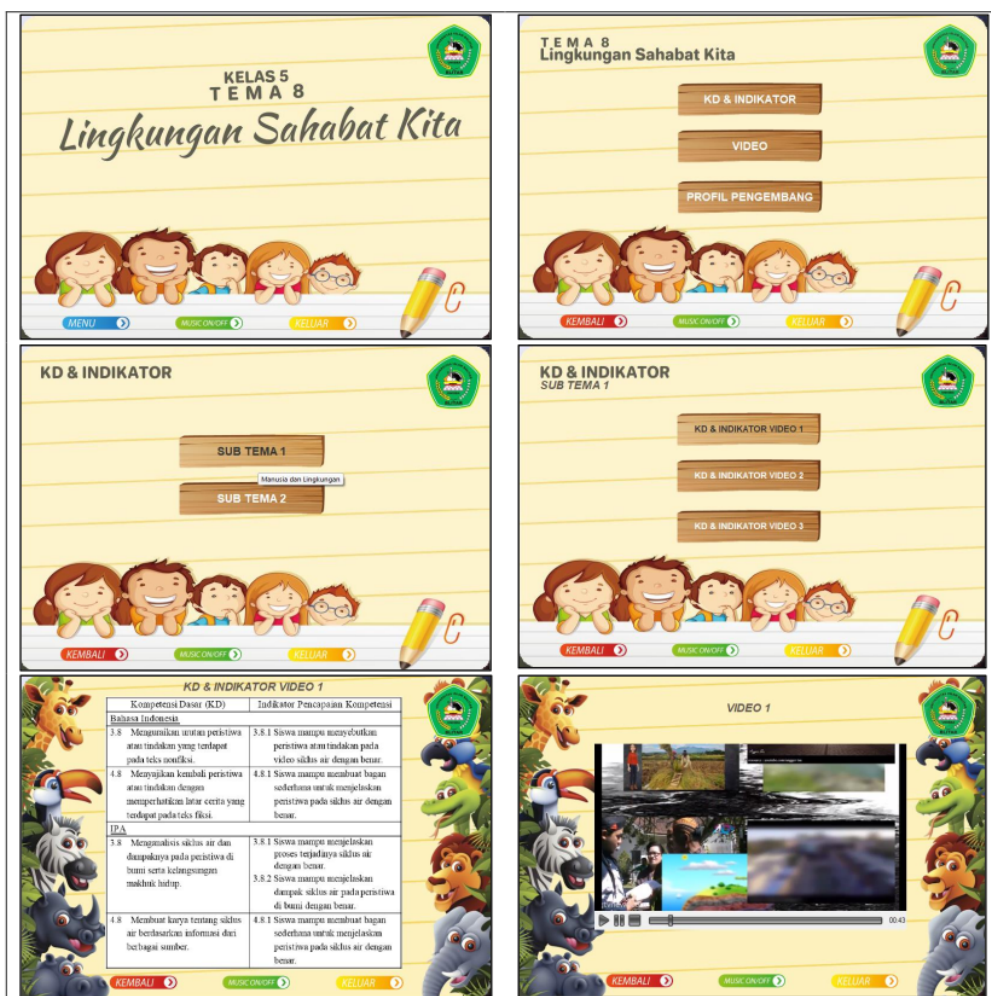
KELAS 5
TEMA 8
Lingkungan Sahabat Kita

MENU
MUSIC ON/OFF
KELUAR

TEMA 8
Lingkungan Sahabat Kita

KD & INDIKATOR
VIDEO
PROFIL PENGEMBANG

KEMBALI
MUSIC ON/OFF
KELUAR

KD & INDIKATOR

SUB TEMA 1
Manusia dan Lingkungan
SUB TEMA 2

KEMBALI
MUSIC ON/OFF
KELUAR

KD & INDIKATOR
SUB TEMA 1

KD & INDIKATOR VIDEO 1
KD & INDIKATOR VIDEO 2
KD & INDIKATOR VIDEO 3

KEMBALI
MUSIC ON/OFF
KELUAR

KD & INDIKATOR VIDEO 1

| Kompetensi Dasar (KD) | Indikator Pencapaian Kompetensi |
|---|---|
| Bahasa Indonesia | |
| 3.8 Menguraikan urutan peristiwa atau tindakan yang terdapat pada teks nonfiksi. | 3.8.1 Siswa mampu menyebutkan peristiwa atau tindakan pada video siklus air dengan benar. |
| 4.8 Menyajikan kembali peristiwa atau tindakan dengan memperhatikan latar cerita yang terdapat pada teks fiksi. | 4.8.1 Siswa mampu membuat bagan sederhana untuk menjelaskan peristiwa pada siklus air dengan benar. |
| IPA | |
| 3.8 Menganalisis siklus air dan dampaknya pada peristiwa di bumi serta kelangsungan makhluk hidup. | 3.8.1 Siswa mampu menjelaskan proses terjadinya siklus air dengan benar. 3.8.2 Siswa mampu menjelaskan dampak siklus air pada peristiwa di bumi dengan benar. |
| 4.8 Membuat karya tentang siklus air berdasarkan informasi dari berbagai sumber. | 4.8.1 Siswa mampu membuat bagan sederhana untuk menjelaskan peristiwa pada siklus air dengan benar. |

KEMBALI
MUSIC ON/OFF
KELUAR

VIDEO 1

00:43

KEMBALI
MUSIC ON/OFF
KELUAR